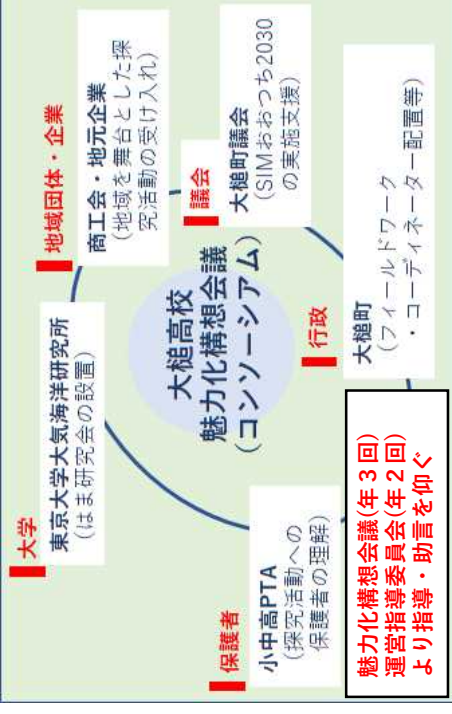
地域団体・企業

商工会・地元企業
(地域を舞台とした探究活動の受け入れ)

議会

大槌町議会
(SIMおおつち2030の実施支援)

大学

東京大学大気海洋研究所
(はま研究会の設置)

大槌高校
魅力化構想会議
(コンソーシアム)

行政

大槌町
(フィールドワーク・コーディネーター配置等)

保護者

小中高PTA
(探究活動への保護者の理解)

魅力化構想会議(年3回)
運営指導委員会(年2回)
より指導・助言を仰ぐ